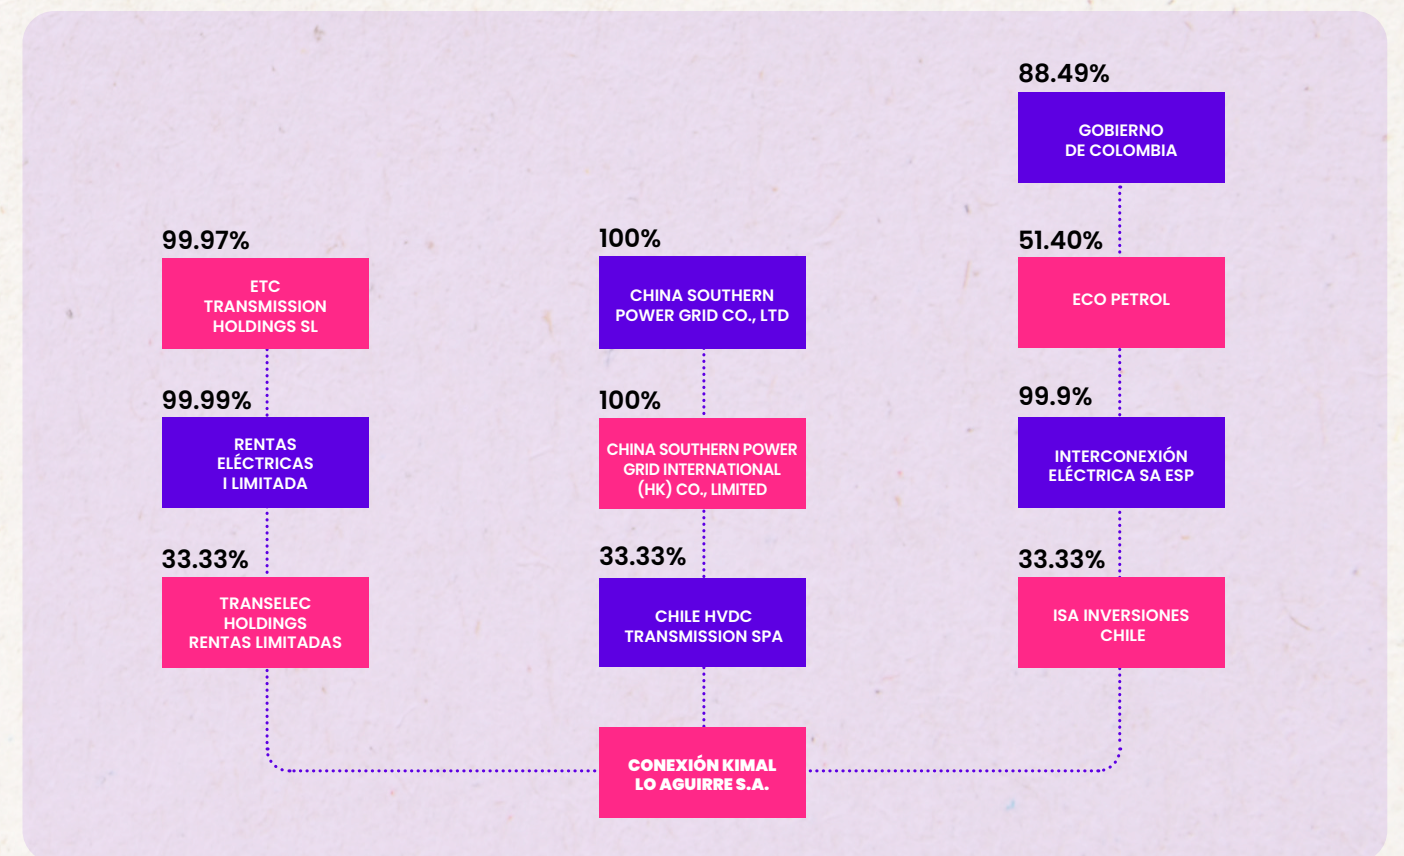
88.49%

GOBIERNO DE COLOMBIA

99.97%

ETC TRANSMISSION HOLDINGS SL

100%

CHINA SOUTHERN POWER GRID CO., LTD

51.40%

ECO PETROL

99.99%

RENTAS ELÉCTRICAS I LIMITADA

100%

CHINA SOUTHERN POWER GRID INTERNATIONAL (HK) CO., LIMITED

99.9%

INTERCONEXIÓN ELÉCTRICA SA ESP

33.33%

TRANSELEC HOLDINGS RENTAS LIMITADAS

33.33%

CHILE HVDC TRANSMISSION SPA

33.33%

ISA INVERSIONES CHILE

CONEXIÓN KIMAL LO AGUIRRE S.A.